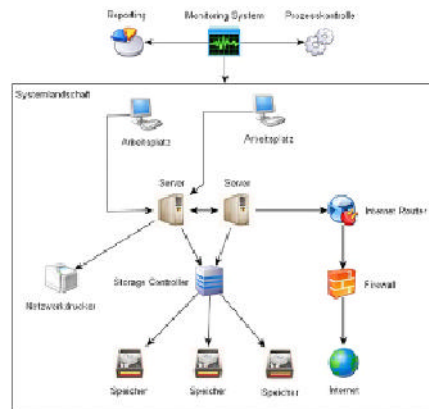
Reporting
Monitoring System
Prozesskontrolle

Systemlandschaft

Arbeitsplatz
Arbeitsplatz

Server
Server
Internet Router

Netzwerkdrucker
Storage Controller
Firewall

Speicher
Speicher
Speicher
Internet